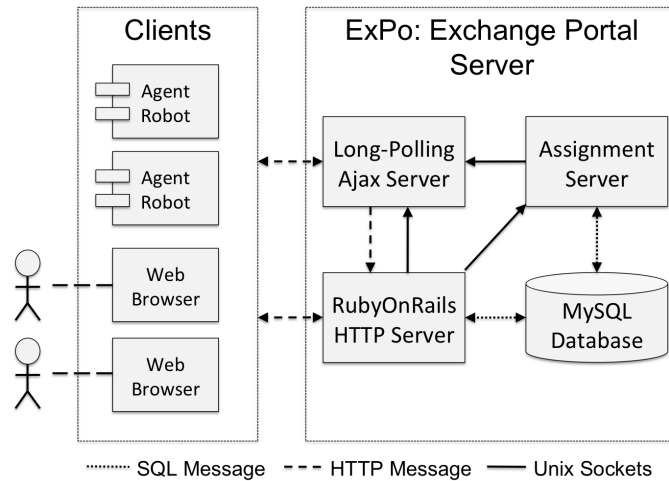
Clients

Agent Robot

Agent Robot

Web Browser

Web Browser

ExPo: Exchange Portal Server

Long-Polling Ajax Server

Assignment Server

RubyOnRails HTTP Server

MySQL Database

SQL Message HTTP Message Unix Sockets